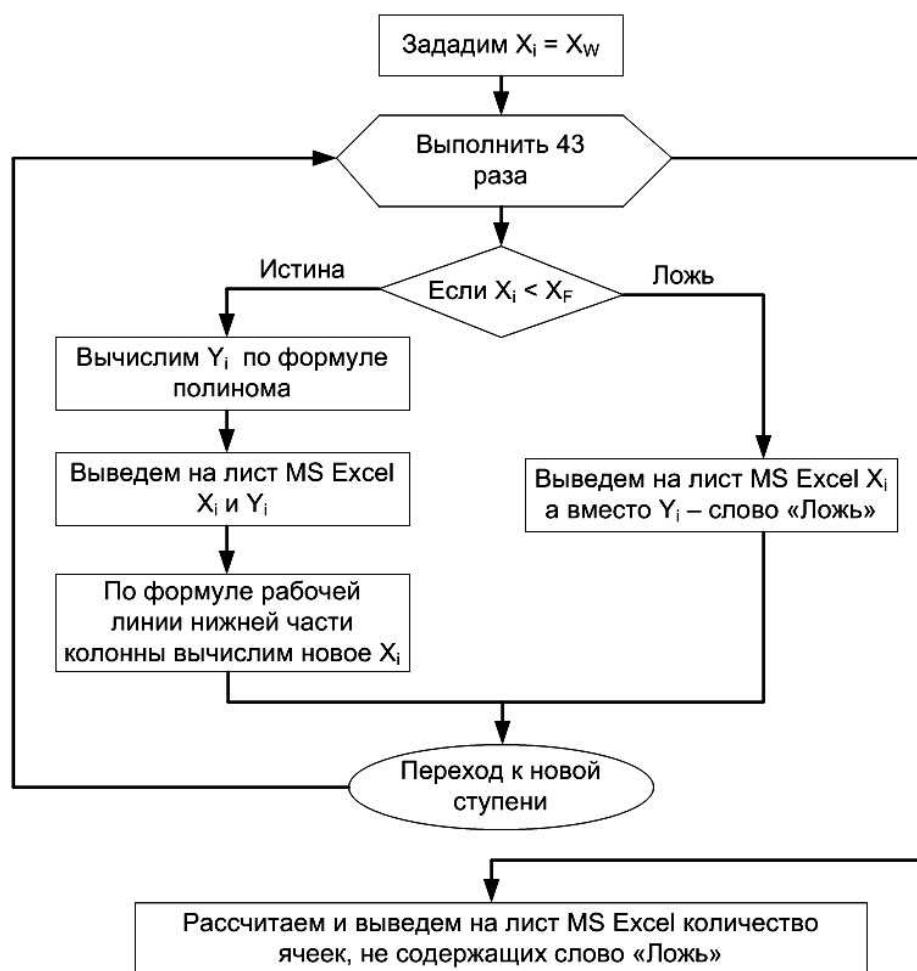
Зададим $X_i = X_W$

Выполнить 43 раза

Истина

Если $X_i < X_F$

Ложь

Вычислим $Y_i$ по формуле полинома

Выведем на лист MS Excel $X_i$ и $Y_i$

По формуле рабочей линии нижней части колонны вычислим новое $X_i$

Выведем на лист MS Excel $X_i$ а вместо $Y_i$ – слово «Ложь»

Переход к новой ступени

Рассчитаем и выведем на лист MS Excel количество ячеек, не содержащих слово «Ложь»